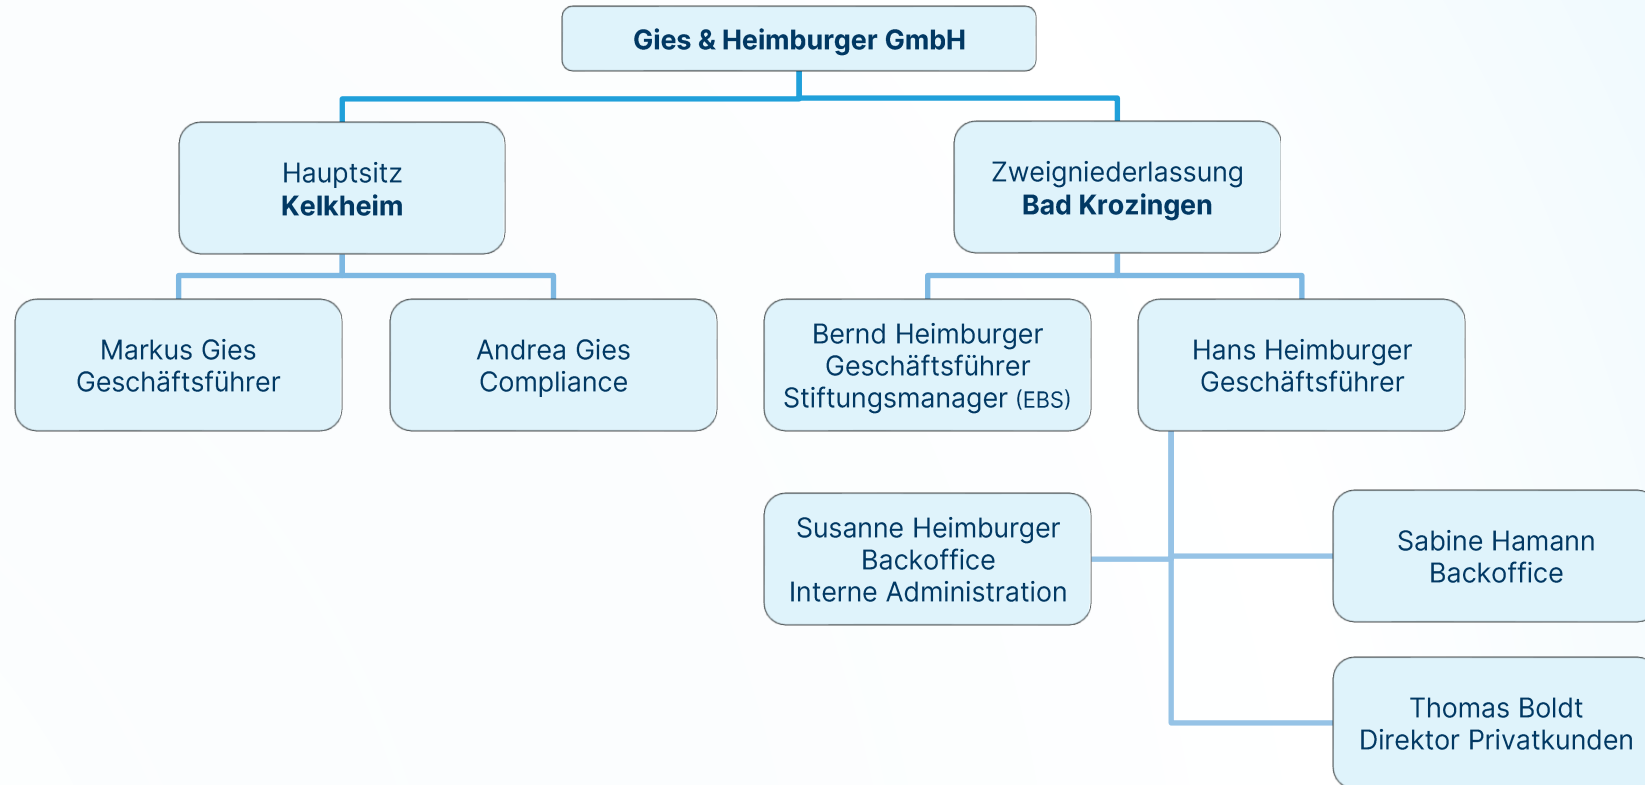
Gies & Heimburger GmbH

Hauptsitz
Kelkheim

Zweigniederlassung
Bad Krozingen

Markus Gies
Geschäftsführer

Andrea Gies
Compliance

Bernd Heimburger
Geschäftsführer
Stiftungsmanager (EBS)

Hans Heimburger
Geschäftsführer

Susanne Heimburger
Backoffice
Interne Administration

Sabine Hamann
Backoffice

Thomas Boldt
Direktor Privatkunden